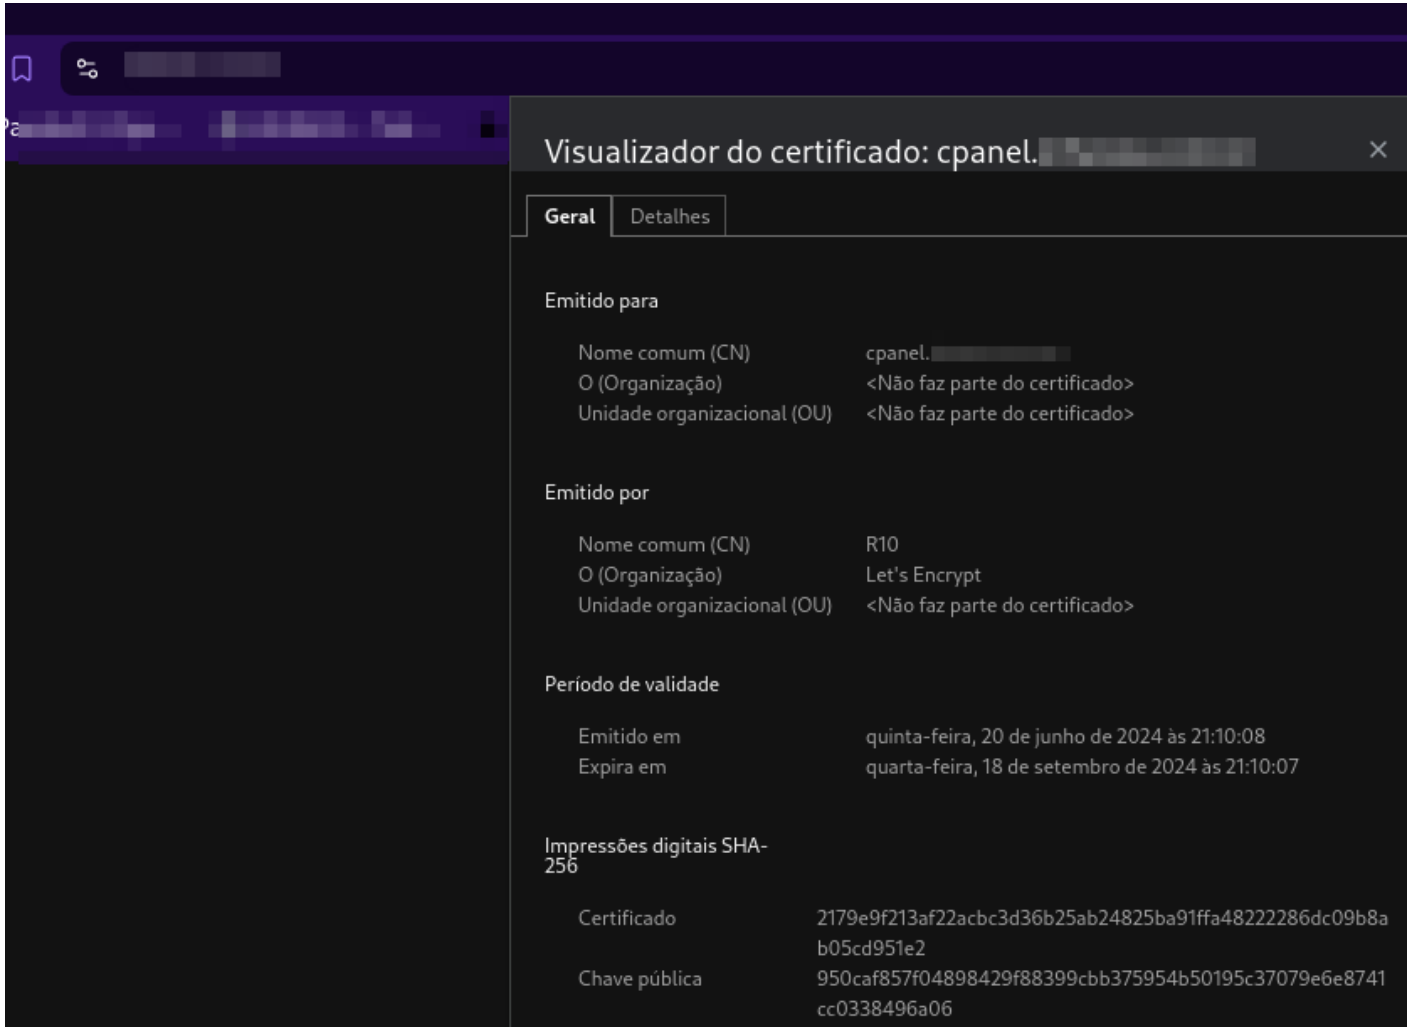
Visualizador do certificado: cpanel.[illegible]

×

Geral | Detalhes

Emitido para

Nome comum (CN) cpanel.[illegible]
O (Organização) <Não faz parte do certificado>
Unidade organizacional (OU) <Não faz parte do certificado>

Emitido por

Nome comum (CN) R10
O (Organização) Let's Encrypt
Unidade organizacional (OU) <Não faz parte do certificado>

Período de validade

Emitido em quinta-feira, 20 de junho de 2024 às 21:10:08
Expira em quarta-feira, 18 de setembro de 2024 às 21:10:07

Impressões digitais SHA-256

Certificado 2179e9f213af22acbc3d36b25ab24825ba91ffa48222286dc09b8ab05cd951e2
Chave pública 950caf857f04898429f88399cbb375954b50195c37079e6e8741cc0338496a06